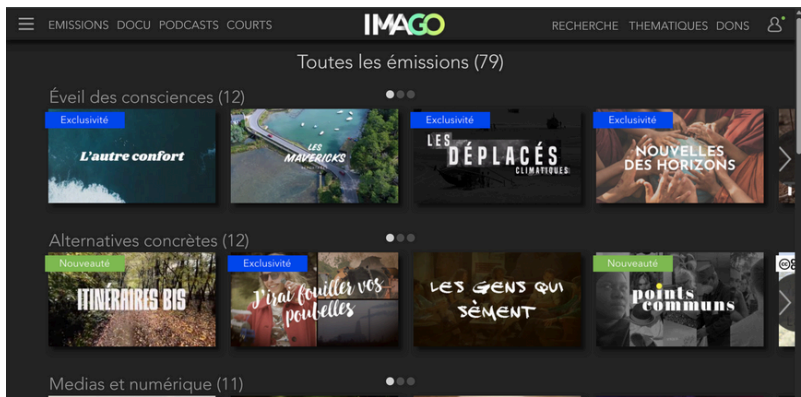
EMISSIONS DOCU PODCASTS COURTS

IMAGO

RECHERCHE THEMATIQUES DONS

Toutes les émissions (79)

Éveil des consciences (12)

Exclusivité

L'autre confort

LES MAVERICKS

Exclusivité

LES DÉPLACÉS CLIMATIQUES

Exclusivité

NOUVELLES DES HORIZONS

Alternatives concrètes (12)

Nouveauté

ITINÉRAIRES BIS

Exclusivité

J'irai fouiller vos poubelles

LES GENS QUI SÈMENT

Nouveauté

points communs

Medias et numérique (11)